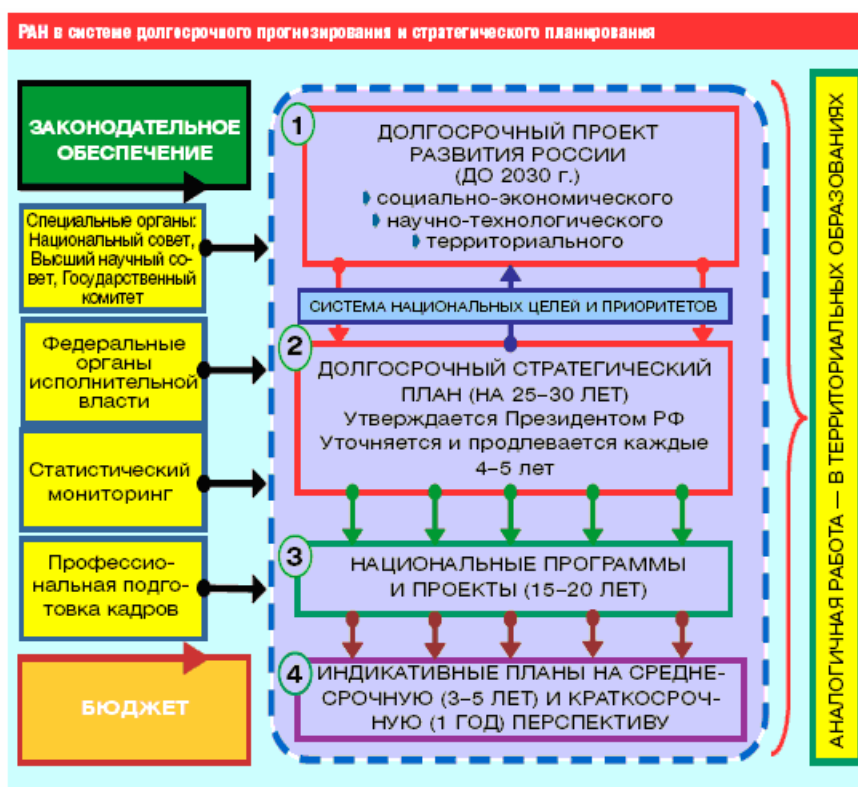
РАН в системе долгосрочного прогнозирования и стратегического планирования

ЗАКОНОДАТЕЛЬНОЕ ОБЕСПЕЧЕНИЕ

Специальные органы: Национальный совет, Высший научный совет, Государственный комитет

Федеральные органы исполнительной власти

Статистический мониторинг

Профессиональная подготовка кадров

БЮДЖЕТ

1 ДОЛГОСРОЧНЫЙ ПРОЕКТ РАЗВИТИЯ РОССИИ (ДО 2030 г.)
социально-экономического
научно-технологического
территориального

СИСТЕМА НАЦИОНАЛЬНЫХ ЦЕЛЕЙ И ПРИОРИТЕТОВ

2 ДОЛГОСРОЧНЫЙ СТРАТЕГИЧЕСКИЙ ПЛАН (НА 25–30 ЛЕТ)
Утверждается Президентом РФ
Уточняется и продлевается каждые 4–5 лет

3 НАЦИОНАЛЬНЫЕ ПРОГРАММЫ И ПРОЕКТЫ (15–20 ЛЕТ)

4 ИНДИКАТИВНЫЕ ПЛАНЫ НА СРЕДНЕСРОЧНУЮ (3–5 ЛЕТ) И КРАТКОСРОЧНУЮ (1 ГОД) ПЕРСПЕКТИВУ

АНАЛОГИЧНАЯ РАБОТА — В ТЕРРИТОРИАЛЬНЫХ ОБРАЗОВАНИЯХ